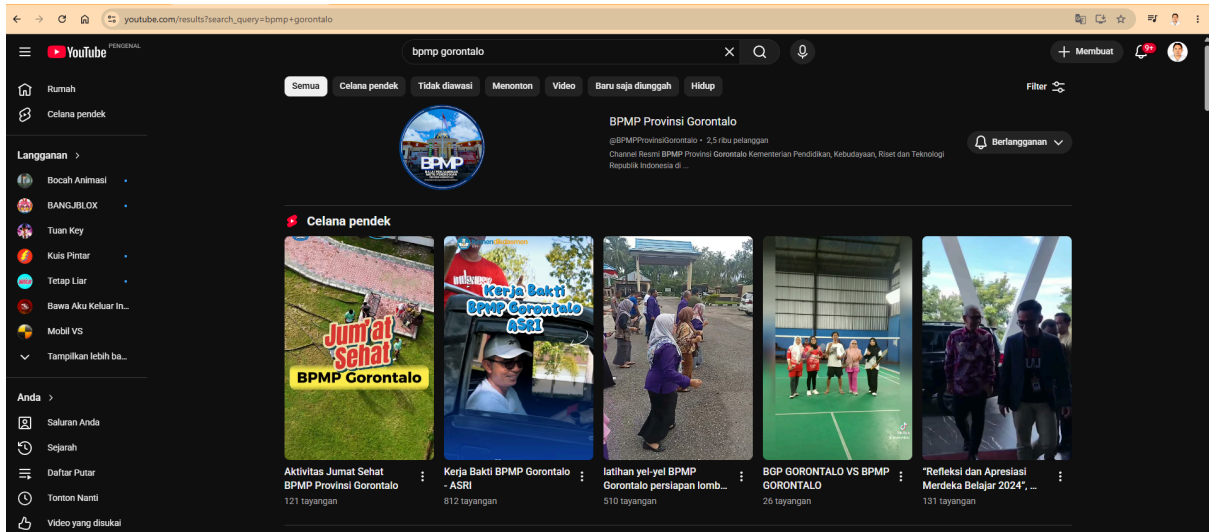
youtube.com/results?search_query=bpmp+gorontalo

YouTube PENGENAL

bpmp gorontalo

+ Membuat

9+

Rumah
Celana pendek

Langganan >
Bocah Animasi
BANGJBLOX
Tuan Key
Kuis Pintar
Tetap Liar
Bawa Aku Keluar In...
Mobil VS
Tampilkan lebih ba...

Anda >
Saluran Anda
Sejarah
Daftar Putar
Tonton Nanti
Video yang disukai

Semua | Celana pendek | Tidak diawasi | Menonton | Video | Baru saja diunggah | Hidup

Filter

BPMP

BPMP Provinsi Gorontalo
@BPMPProvinsiGorontalo • 2,5 ribu pelanggan
Channel Resmi BPMP Provinsi Gorontalo Kementerian Pendidikan, Kebudayaan, Riset dan Teknologi Republik Indonesia di ...

Berlangganan

Celana pendek

Jum'at Sehat
BPMP Gorontalo
Aktivitas Jumat Sehat BPMP Provinsi Gorontalo
121 tayangan

Kerja Bakti BPMP Gorontalo ASRI
Kerja Bakti BPMP Gorontalo - ASRI
812 tayangan

latihan yel-yel BPMP Gorontalo persiapan lomb...
510 tayangan

BGP GORONTALO VS BPMP GORONTALO
26 tayangan

"Refleksi dan Apresiasi Merdeka Belajar 2024", ...
131 tayangan